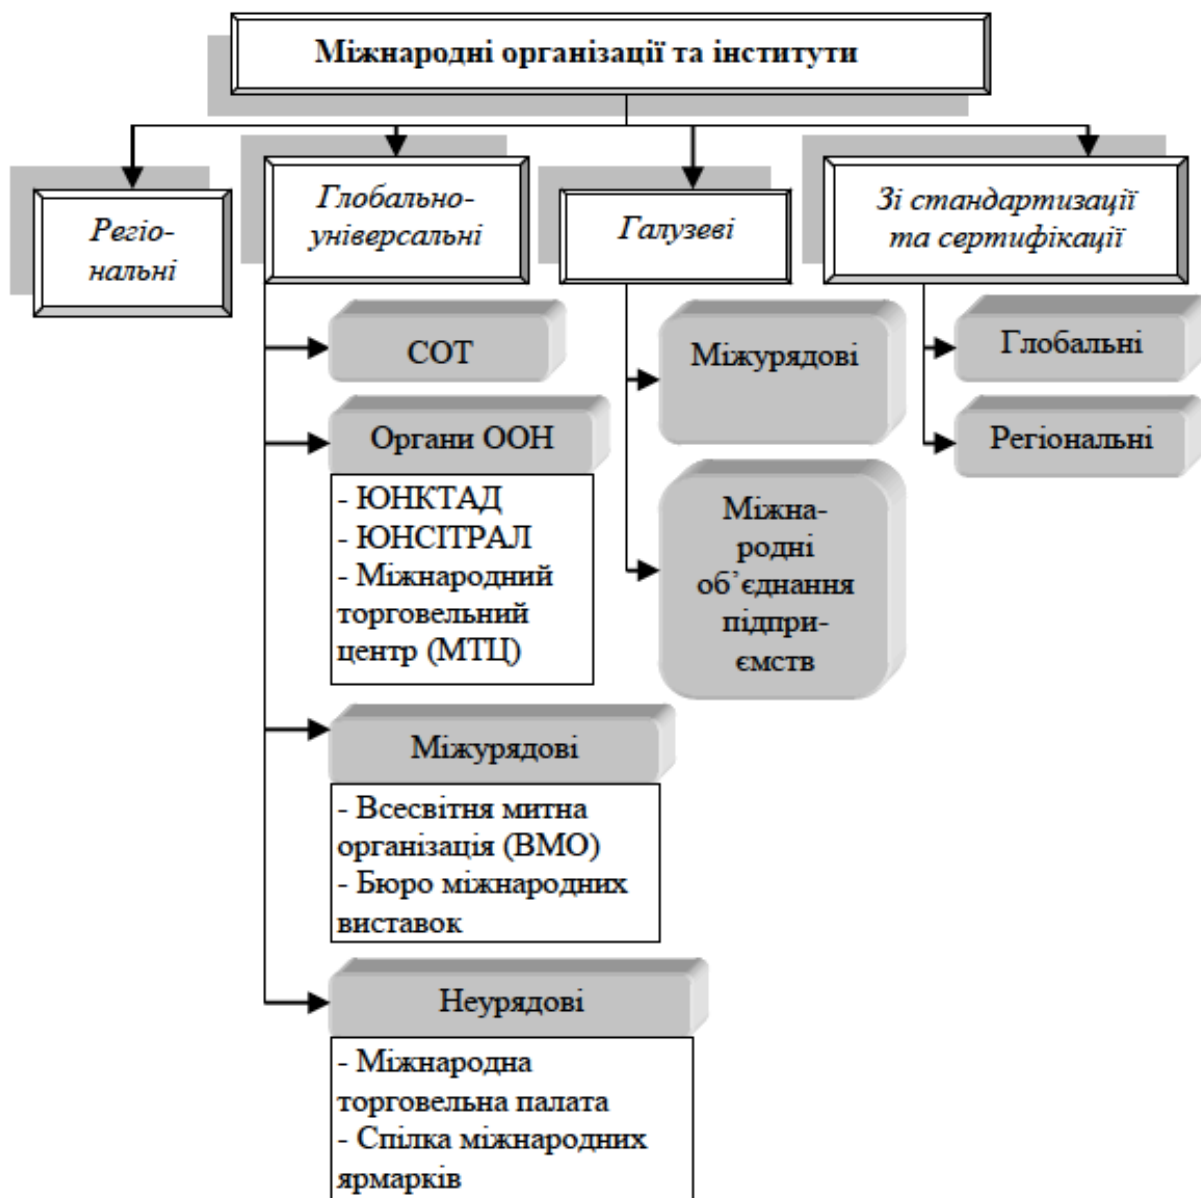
Міжнародні організації та інститути

Регіональні

Глобально-універсальні

СОТ

Органи ООН

- ЮНКТАД
- ЮНСІТРАЛ
- Міжнародний торговельний центр (МТЦ)

Міжурядові

- Всесвітня митна організація (ВМО)
- Бюро міжнародних виставок

Неурядові

- Міжнародна торговельна палата
- Спілка міжнародних ярмарків

Галузеві

Міжурядові

Міжнародні об'єднання підприємств

Зі стандартизації та сертифікації

Глобальні

Регіональні